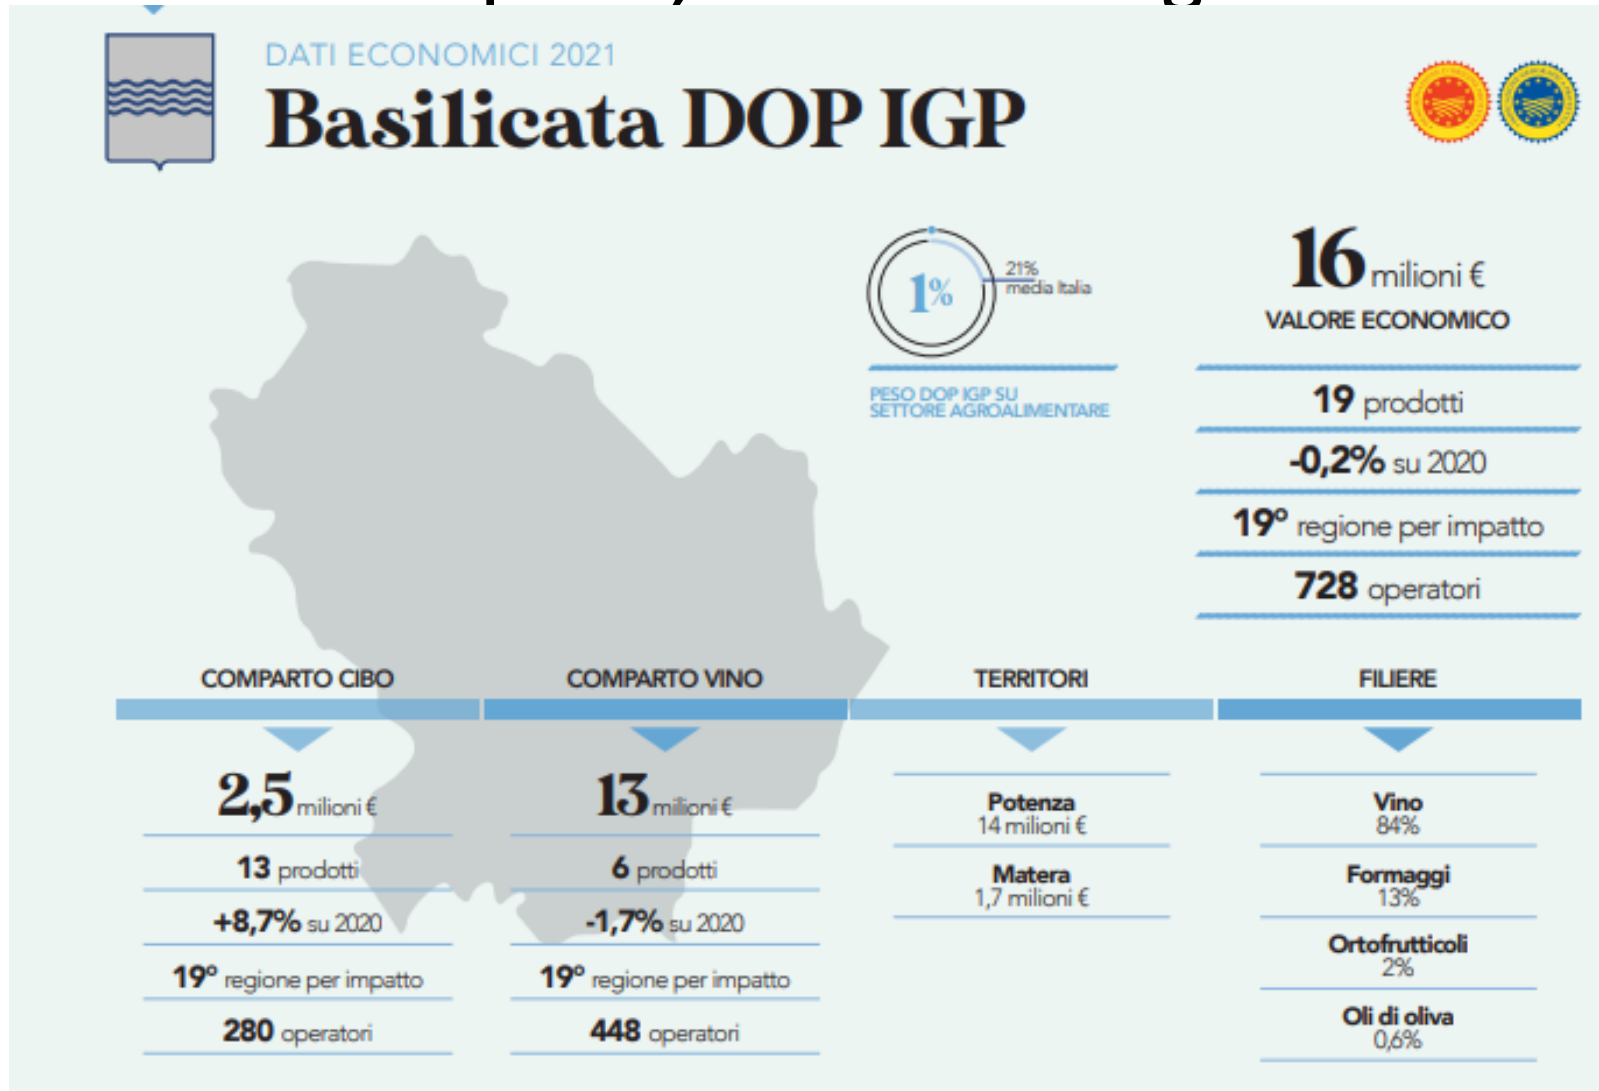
DATI ECONOMICI 2021

Basilicata DOP IGP

1%

21% media Italia

PESO DOP IGP SU SETTORE AGROALIMENTARE

16 milioni €
VALORE ECONOMICO

19 prodotti

-0,2% su 2020

19° regione per impatto

728 operatori

COMPARTO CIBO

2,5 milioni €

13 prodotti

+8,7% su 2020

19° regione per impatto

280 operatori

COMPARTO VINO

13 milioni €

6 prodotti

-1,7% su 2020

19° regione per impatto

448 operatori

TERRITORI

Potenza
14 milioni €

Matera
1,7 milioni €

FILIERE

Vino
84%

Formaggi
13%

Ortofrutticoli
2%

Oli di oliva
0,6%